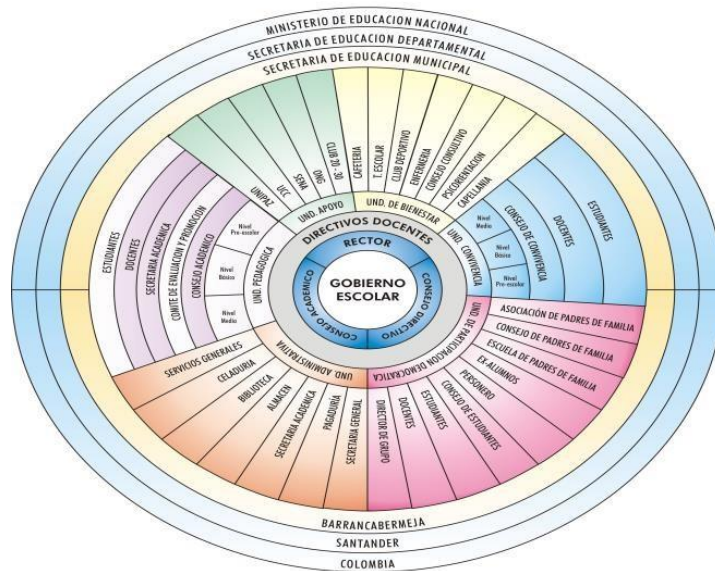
MINISTERIO DE EDUCACION NACIONAL
SECRETARIA DE EDUCACION DEPARTAMENTAL
SECRETARIA DE EDUCACION MUNICIPAL

GOBIERNO ESCOLAR
RECTOR
CONSEJO DIRECTIVO
CONSEJO ACADEMICO
DIRECTIVOS DOCENTES

UND. APOYO
UNIPAZ
UCC
ONG
SENA
CLUB 20 - 30

UND. DE BIENESTAR
CAFETERIA
T. ESCOLAR
CLUB DEPORTIVO
ENFERMERIA
CONSEJO CONSULTIVO
PSICORIENTACION
CAPELLANIA

UND. CONVIVENCIA
Nivel Medio
Nivel Básico
Nivel Pre-escolar
CONSEJO DE CONVIVENCIA
DOCENTES
ESTUDIANTES

UND. DE PARTICIPACION DEMOCRATICA
ASOCIACIÓN DE PADRES DE FAMILIA
CONSEJO DE PADRES DE FAMILIA
ESCUELA DE PADRES DE FAMILIA
EX-ALUMNOS
PERSONERO
CONSEJO DE ESTUDIANTES
ESTUDIANTES
DOCENTES
DIRECTOR DE GRUPO

UND. ADMINISTRATIVA
SECRETARIA GENERAL
PAGADURIA
SECRETARIA ACADEMICA
ALMACEN
BIBLIOTECA
CELADURIA
SERVICIOS GENERALES

UND. PEDAGOGICA
Nivel Pre-escolar
Nivel Básico
Nivel Medio
CONSEJO ACADEMICO
COMITE DE EVALUACION Y PROMOCION
SECRETARIA ACADEMICA
DOCENTES
ESTUDIANTES

BARRANCABERMEJA
SANTANDER
COLOMBIA